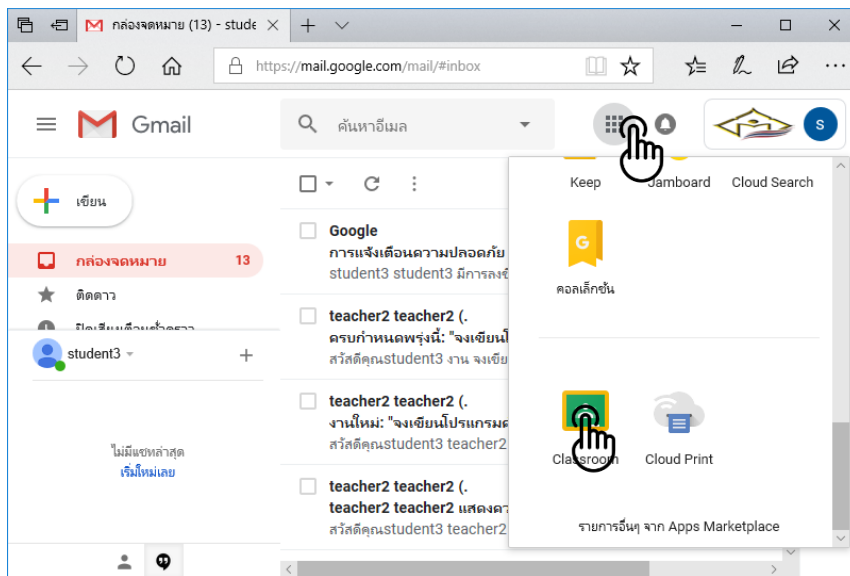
กล่องจดหมาย (13) - stude ×

https://mail.google.com/mail/#inbox

Gmail

ค้นหาอีเมล

S

เขียน

กล่องจดหมาย 13

ติดดาว

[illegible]

student3

+

ไม่มีแชทล่าสุด
เริ่มใหม่เลย

Google
การแจ้งเตือนความปลอดภัย
student3 student3 มีการลงชื่

teacher2 teacher2 (.
ครบกำหนดพรุ่งนี้: "จงเขียนโ
สวัสดีคุณstudent3 งาน จงเขีย

teacher2 teacher2 (.
งานใหม่: "จงเขียนโปรแกรมค
สวัสดีคุณstudent3 teacher2

teacher2 teacher2 (.
teacher2 teacher2 แสดงค
สวัสดีคุณstudent3 teacher2

Keep
Jamboard
Cloud Search

คอลเล็กชัน

Classroom
Cloud Print

รายการอื่นๆ จาก Apps Marketplace